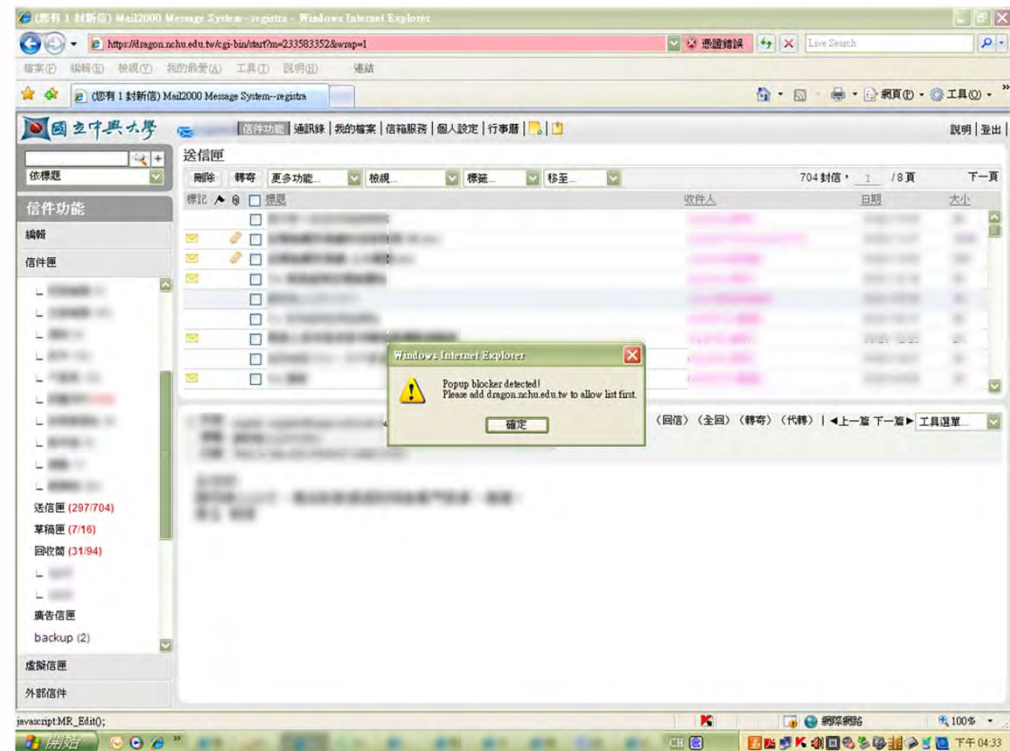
(您有 1 封新信) Mail2000 Message System--registra - Windows Internet Explorer

https://dragon.nchu.edu.tw/cgi-bin/start?m=233583352&wrap=1

憑證錯誤

Live Search

檔案(F) 編輯(E) 檢視(V) 我的最愛(A) 工具(T) 說明(H) 連結

(您有 1 封新信) Mail2000 Message System--registra

網頁(P) 工具(O)

國立中興大學

信件功能 通訊錄 | 我的檔案 | 信箱服務 | 個人設定 | 行事曆

說明 | 登出

依標題

信件功能

編輯

信件匣

送信匣 (297/704)

草稿匣 (7/16)

回收筒 (31/94)

廣告信匣

backup (2)

虛擬信匣

外部信件

送信匣

刪除 轉寄 更多功能... 檢視... 標籤... 移至...

704 封信， 1 /8 頁 下一頁

標記 標題 收件人 日期 大小

Windows Internet Explorer

Popup blocker detected!
Please add dragon.nchu.edu.tw to allow list first.

確定

(回信) (全回) (轉寄) (代轉) | ◄上一篇 下一篇► 工具選單...

javascript:MR_Edit();

網際網路

100%

開始

CH

下午 04:33